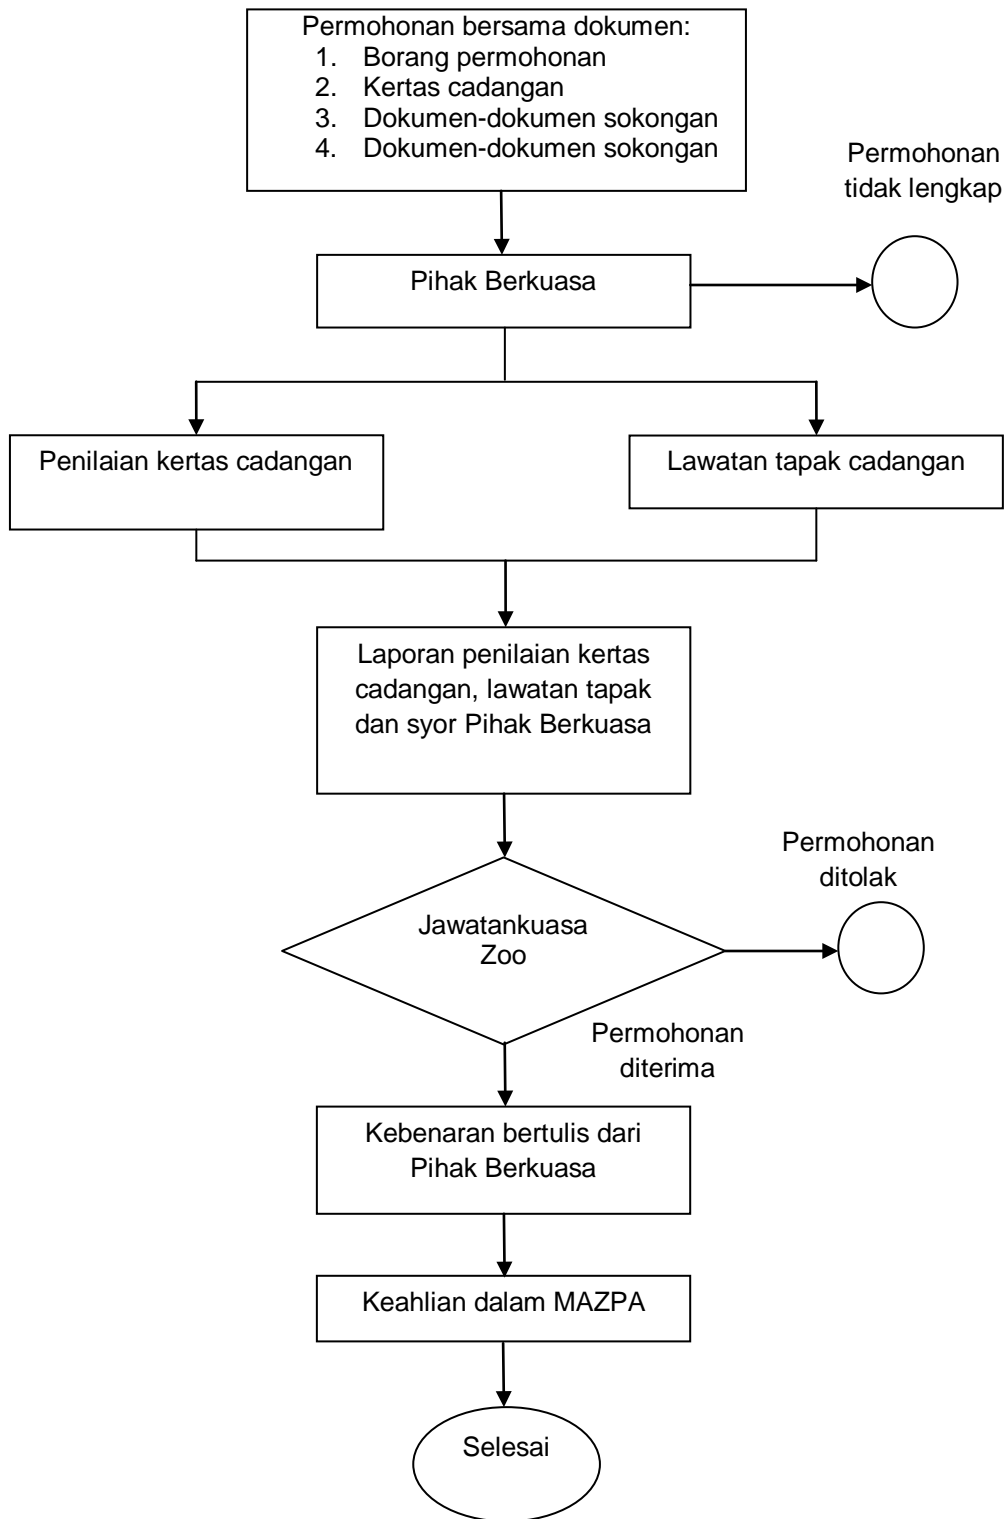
Permohonan bersama dokumen:
1. Borang permohonan
2. Kertas cadangan
3. Dokumen-dokumen sokongan
4. Dokumen-dokumen sokongan

Permohonan tidak lengkap

Pihak Berkuasa

Penilaian kertas cadangan

Lawatan tapak cadangan

Laporan penilaian kertas cadangan, lawatan tapak dan syor Pihak Berkuasa

Permohonan ditolak

Jawatankuasa Zoo

Permohonan diterima

Kebenaran bertulis dari Pihak Berkuasa

Keahlian dalam MAZPA

Selesai